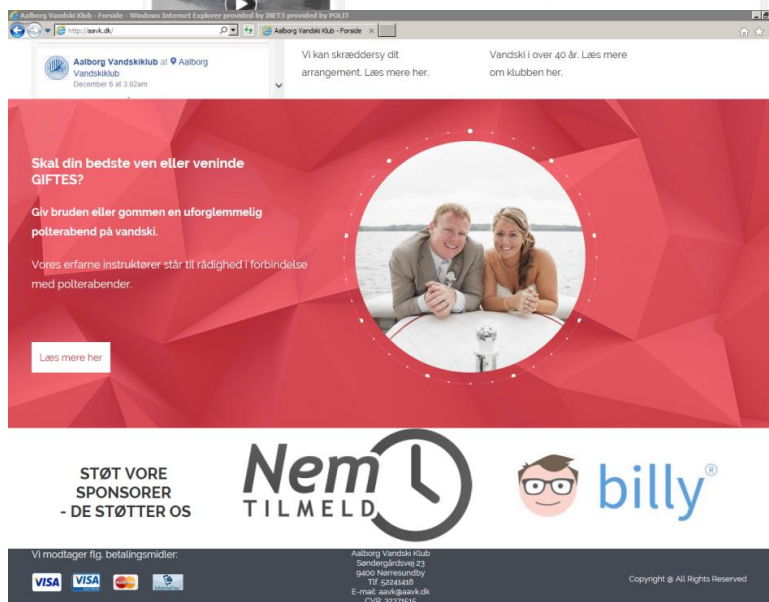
Aalborg Vandski Klub - Forside - Windows Internet Explorer provided by INET3 provided by POLIT

http://aavk.dk/

Aalborg Vandski Klub - Forside

Aalborg Vandskiklub at Aalborg Vandskiklub
December 6 at 3:02am

Vi kan skræddersy dit arrangement. Læs mere her.

Vandski i over 40 år. Læs mere om klubben her.

Skal din bedste ven eller veninde GIFTES?

Giv bruden eller gommen en uforglemmelig polterabend på vandski.

Vores erfarne instruktører står til rådighed i forbindelse med polterabender.

Læs mere her

STØT VORE SPONSORER - DE STØTTER OS

Nem TILMELD

billy®

Vi modtager flg. betalingsmidler:

VISA VISA

Aalborg Vandski Klub
Søndergårdsvej 23
9400 Nørresundby
Tlf. 52241418
E-mail: aavk@aavk.dk
CVR: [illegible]

Copyright @ All Rights Reserved